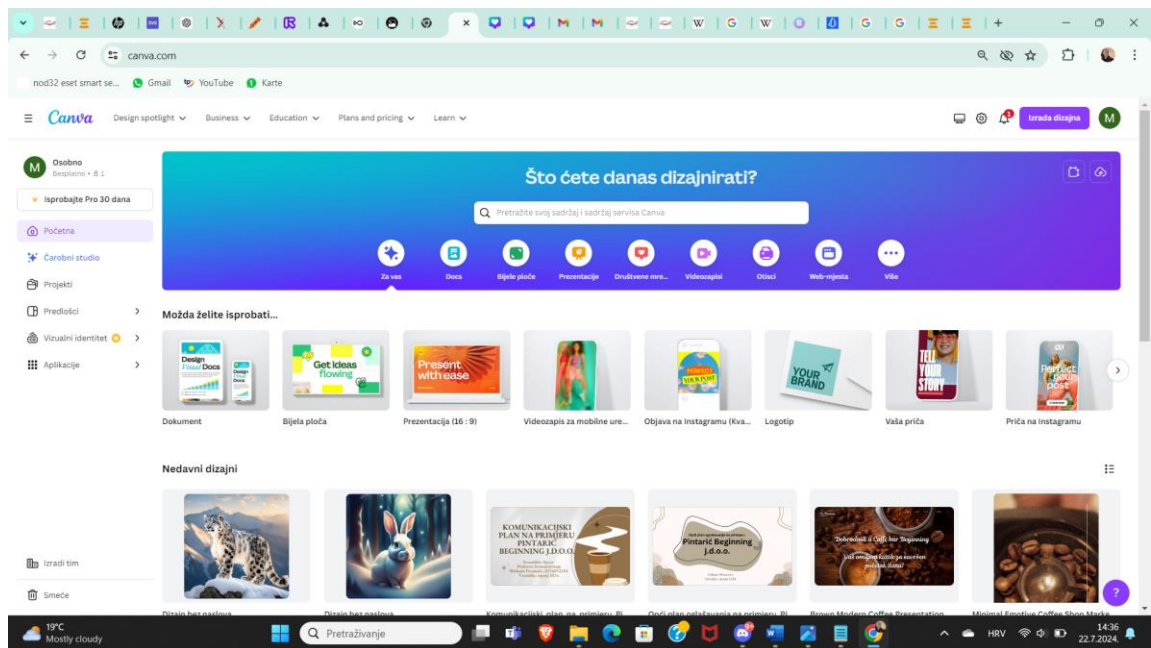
canva.com

nod32 eset smart se... Gmail YouTube Karte

Canva Design spotlight Business Education Plans and pricing Learn

Izrada dizajna M

M Osobno Besplatno • 1

Isprobajte Pro 30 dana

Početna

Čarobni studio

Projekti

Predlošci

Vizualni identitet

Aplikacije

Izradi tim

Smeće

Što ćete danas dizajnirati?

Pretražite svoj sadržaj i sadržaj servisa Canva

Za vas | Docs | Bijele ploče | Prezentacije | Društvene mre... | Videozapisi | Otisci | Web-mjesta | Više

Možda želite isprobati...

Design Visual Docs

Get Ideas flowing

Present with ease

YOUR BRAND

TELL YOUR STORY

Dokument | Bijela ploča | Prezentacija (16 : 9) | Videozapis za mobilne ure... | Objava na Instagramu (Kva... | Logotip | Vaša priča | Priča na Instagramu

Nedavni dizajni

KOMUNIKACIJSKI PLAN NA PRIMJERU PINTARIĆ BEGINNING J.D.O.O.

Pintarić Beginning j.d.o.o.

Dizajn bez naslova | Dizajn bez naslova | Komunikacijski plan na primjeru Pi... | Opći plan oglašavanja na primjeru Pi... | Brown Modern Coffee Presentation | Minimal Emotive Coffee Shop Marke...

19°C Mostly cloudy

Pretraživanje

HRV 14:36 22.7.2024.